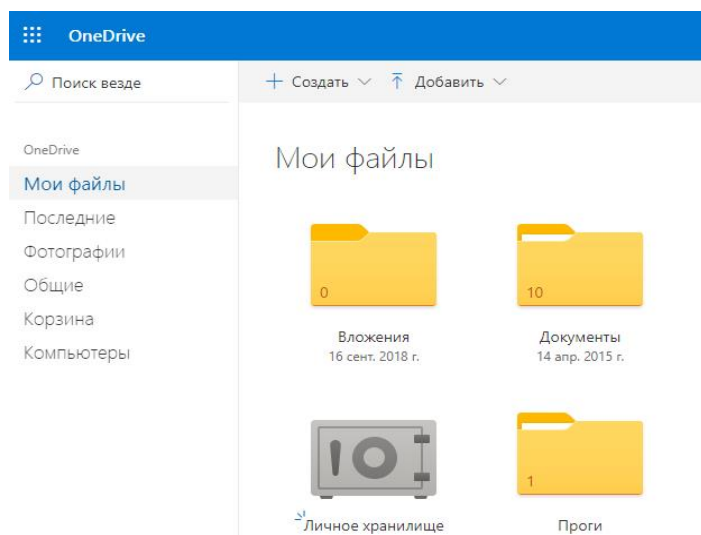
OneDrive

Поиск везде

+ Создать ∨ Добавить ∨

OneDrive
Мои файлы
Последние
Фотографии
Общие
Корзина
Компьютеры

Мои файлы

0
Вложения
16 сент. 2018 г.

10
Документы
14 апр. 2015 г.

Личное хранилище

1
Проги